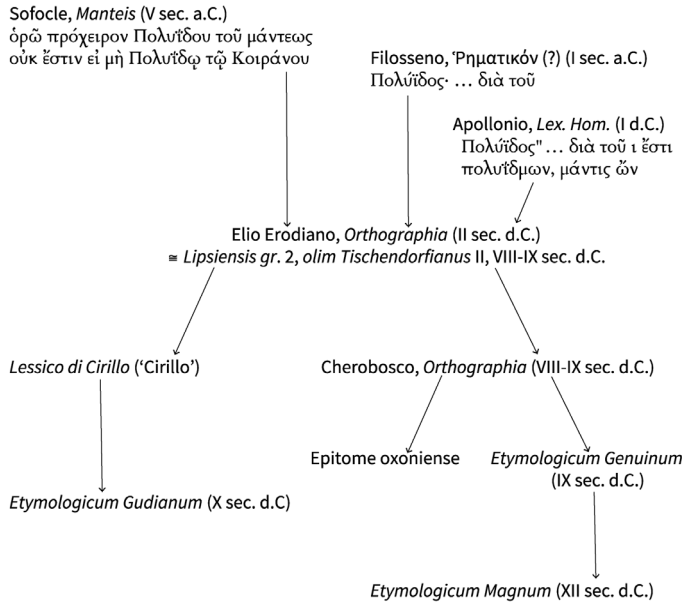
Sofocle, *Manteis* (V sec. a.C.)
ὁρῶ πρόχειρον Πολυΐδου τοῦ μάντεως οὐκ ἔστιν εἰ μὴ Πολυΐδῳ τῷ Κοιράνου

Filosseno, Ῥηματικόν (?) (I sec. a.C.)
Πολύϊδος· … διὰ τοῦ

Apollonio, *Lex. Hom.* (I d.C.)
Πολύϊδος" … διὰ τοῦ ι ἔστι πολυΐδμων, μάντις ὤν

Elio Erodiano, *Orthographia* (II sec. d.C.)
≅ *Lipsiensis gr.* 2, *olim Tischendorfianus* II, VIII-IX sec. d.C.

*Lessico di Cirillo* ('Cirillo')

Cherobosco, *Orthographia* (VIII-IX sec. d.C.)

Epitome oxoniense

*Etymologicum Genuinum* (IX sec. d.C.)

*Etymologicum Gudianum* (X sec. d.C)

*Etymologicum Magnum* (XII sec. d.C.)